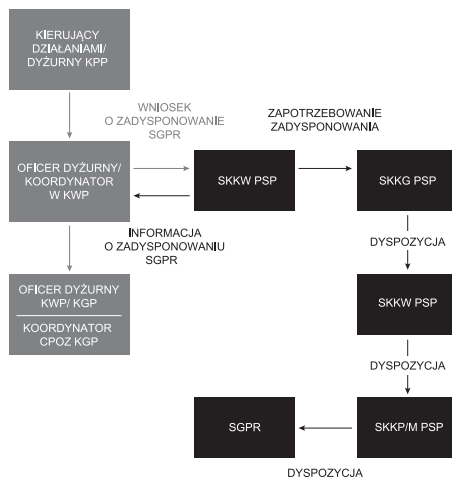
KIERUJĄCY DZIAŁANIAMI/ DYŻURNY KPP

WNIOSEK O ZADYSPONOWANIE SGPR

ZAPOTRZEBOWANIE ZADYSPONOWANIA

OFICER DYŻURNY/ KOORDYNATOR W KWP

SKKW PSP

SKKG PSP

INFORMACJA O ZADYSPONOWANIU SGPR

DYSPOZYCJA

OFICER DYŻURNY KWP/ KGP

KOORDYNATOR CPOZ KGP

SKKW PSP

DYSPOZYCJA

SGPR

SKKP/M PSP

DYSPOZYCJA